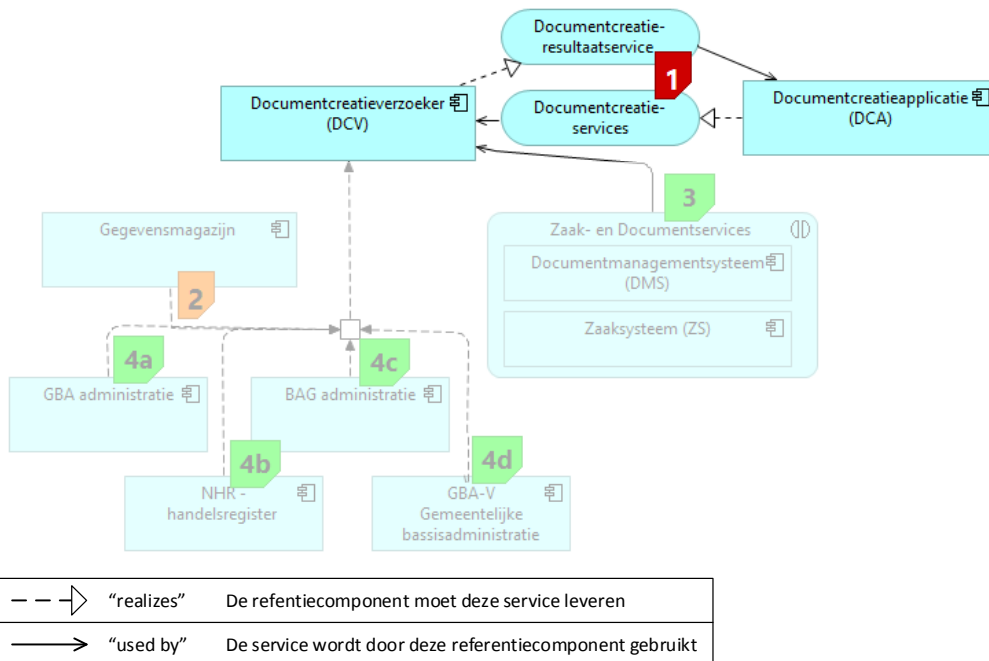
Documentcreatie-resultaatservice

1

Documentcreatieverzoeker (DCV)

Documentcreatie-services

Documentcreatieapplicatie (DCA)

3

Gegevensmagazijn

Zaak- en Documentservices

Documentmanagementsysteem (DMS)

2

Zaaksysteem (ZS)

4a

4c

GBA administratie

BAG administratie

4b

4d

NHR - handelsregister

GBA-V Gemeentelijke bassisadministratie

| | | |
|---|---|---|
| | “realizes” | De refentiecomponent moet deze service leveren |
| | “used by” | De service wordt door deze referentiecomponent gebruikt |